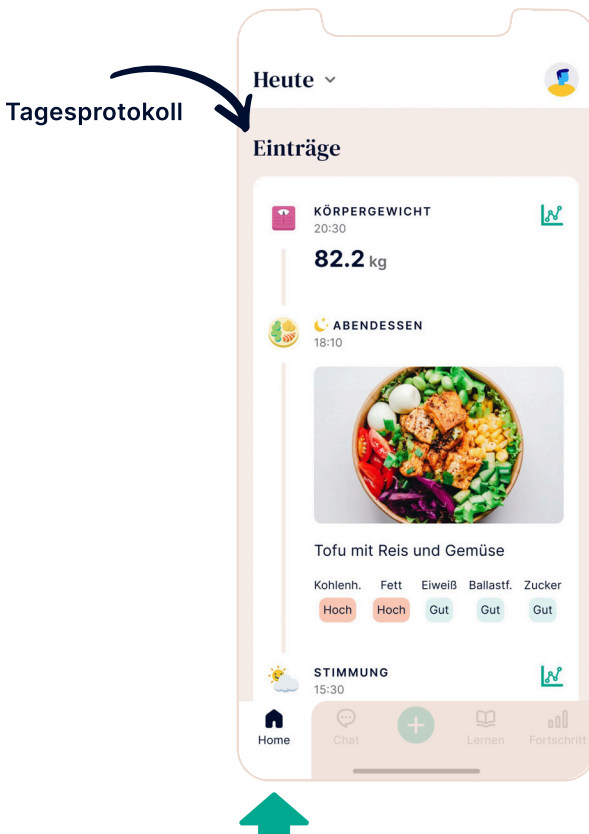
Tagesprotokoll

Heute

Einträge

KÖRPERGEWICHT
20:30

82.2 kg

ABENDESSEN
18:10

Tofu mit Reis und Gemüse

| Kohlenh. | Fett | Eiweiß | Ballastf. | Zucker |
|---|---|---|---|---|
| Hoch | Hoch | Gut | Gut | Gut |

STIMMUNG
15:30

Home
Chat
Lernen
Fortschritt